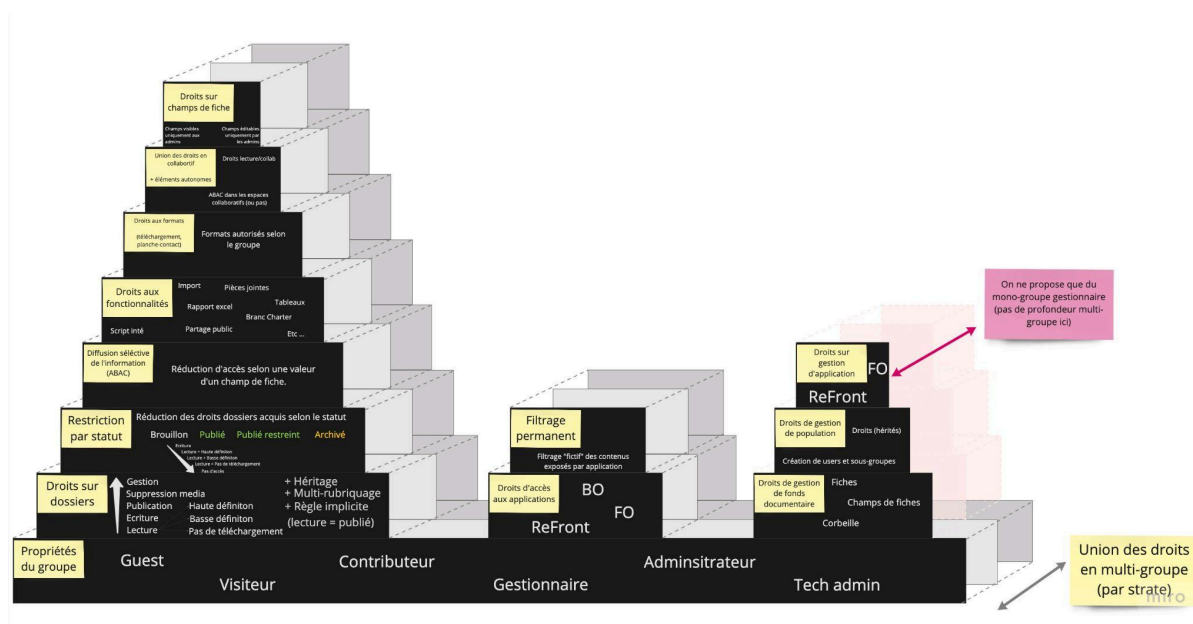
Droits sur champs de fiche

Champs visibles uniquement aux admins

Champs éditables uniquement par les admins

Union des droits en collabortif

+ éléments autonomes

Droits lecture/collab

ABAC dans les espaces collaboratifs (ou pas)

Droits aux formats

(téléchargement, planche-contact)

Formats autorisés selon le groupe

Droits aux fonctionnalités

Import

Pièces jointes

Rapport excel

Tableaux

Branc Charter

Script inté

Partage public

Etc ...

Diffusion séléctive de l'information (ABAC)

Réduction d'accès selon une valeur d'un champ de fiche.

Restriction par statut

Réduction des droits dossiers acquis selon le statut

Brouillon Publié Publié restreint Archivé

Ecriture
Lecture + Haute définition
Lecture + Basse définition
Lecture + Pas de téléchargement
Pas d'accès

Droits sur dossiers

Gestion
Suppression media
Publication
Ecriture
Lecture

Haute définiton
Basse définiton
Pas de téléchargement

+ Héritage
+ Multi-rubriquage
+ Règle implicite
(lecture = publié)

Filtrage permanent

Filtrage "fictif" des contenus exposés par application

Droits d'accès aux applications

BO

FO

ReFront

On ne propose que du mono-groupe gestionnaire (pas de profondeur multi-groupe ici)

Droits sur gestion d'application

FO

ReFront

Droits de gestion de population

Droits (hérités)

Création de users et sous-groupes

Droits de gestion de fonds documentaire

Fiches

Champs de fiches

Corbeille

Propriétés du groupe

Guest

Visiteur

Contributeur

Gestionnaire

Adminsitrateur

Tech admin

Union des droits en multi-groupe (par strate)

miro